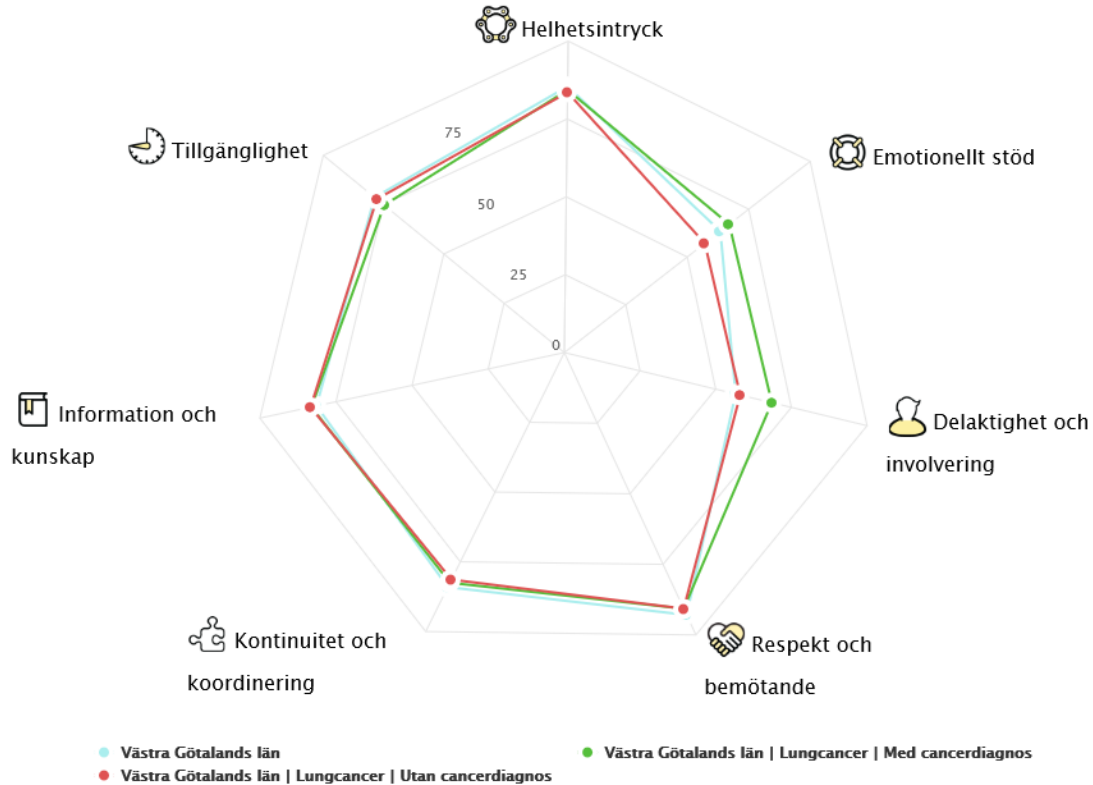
Helhetsintryck

Emotionellt stöd

Delaktighet och involvering

Respekt och bemötande

Kontinuitet och koordinering

Information och kunskap

Tillgänglighet

75

50

25

0

Västra Götalands län

Västra Götalands län | Lungcancer | Med cancerdiagnos

Västra Götalands län | Lungcancer | Utan cancerdiagnos